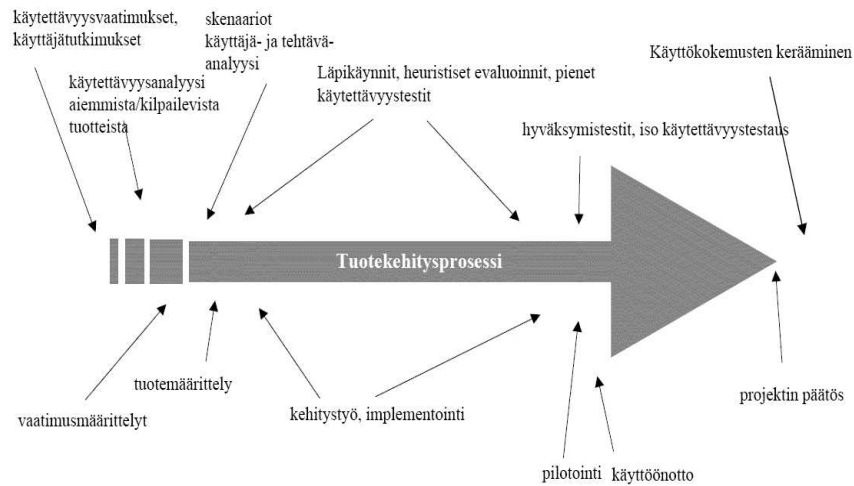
käytettävyysvaatimukset, käyttäjätutkimukset

käytettävyysanalyysi aiemmista/kilpailevista tuotteista

skenaariot käyttäjä- ja tehtävä-analyysi

Läpikäynnit, heuristiset evaluoinnit, pienet käytettävyystestit

hyväksymistestit, iso käytettävyystestaus

Käyttökokemusten kerääminen

Tuotekehitysprosessi

vaatimusmäärittelyt

tuotemäärittely

kehitystyö, implementointi

pilotointi

käyttöönotto

projektin päätös